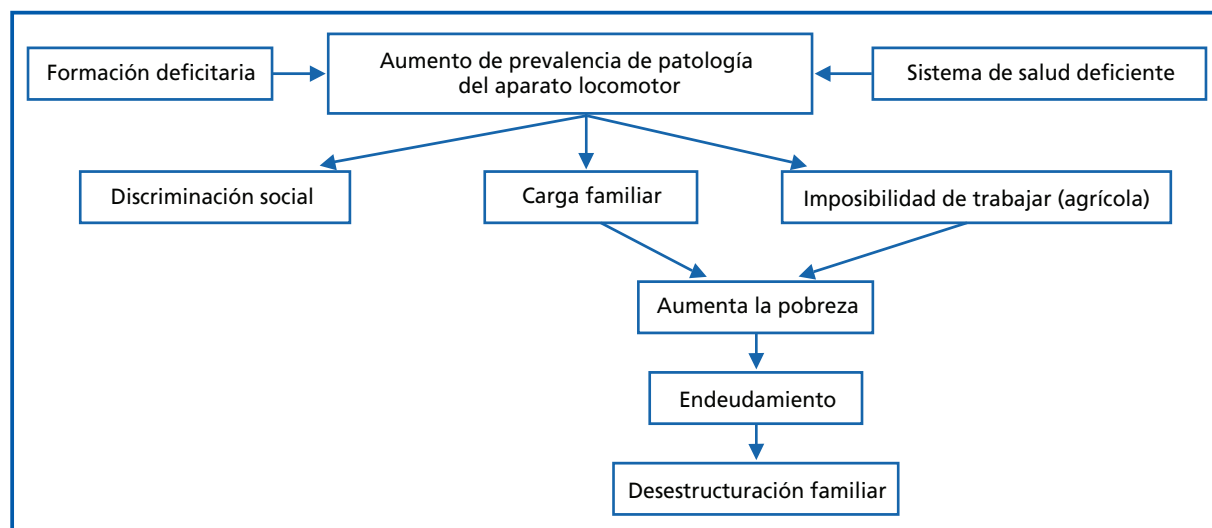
Formación deficitaria

Aumento de prevalencia de patología del aparato locomotor

Sistema de salud deficiente

Discriminación social

Carga familiar

Imposibilidad de trabajar (agrícola)

Aumenta la pobreza

Endeudamiento

Desestructuración familiar